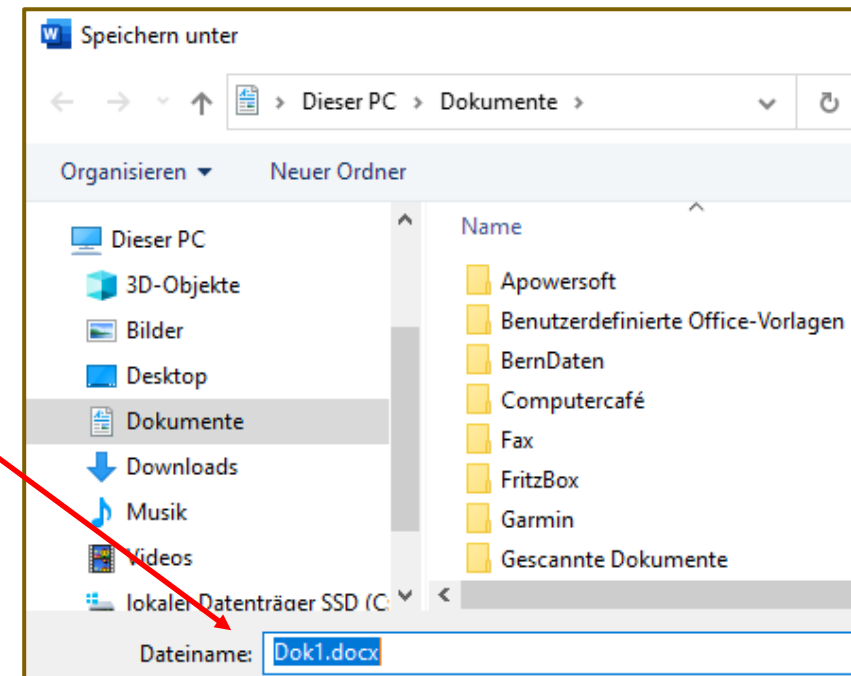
Speichern unter

Dieser PC › Dokumente ›

Organisieren ▾ Neuer Ordner

Dieser PC
3D-Objekte
Bilder
Desktop
Dokumente
Downloads
Musik
Videos
lokaler Datenträger SSD (C:

Name
Apowersoft
Benutzerdefinierte Office-Vorlagen
BernDaten
Computercafé
Fax
FritzBox
Garmin
Gescannte Dokumente

Dateiname: Dok1.docx